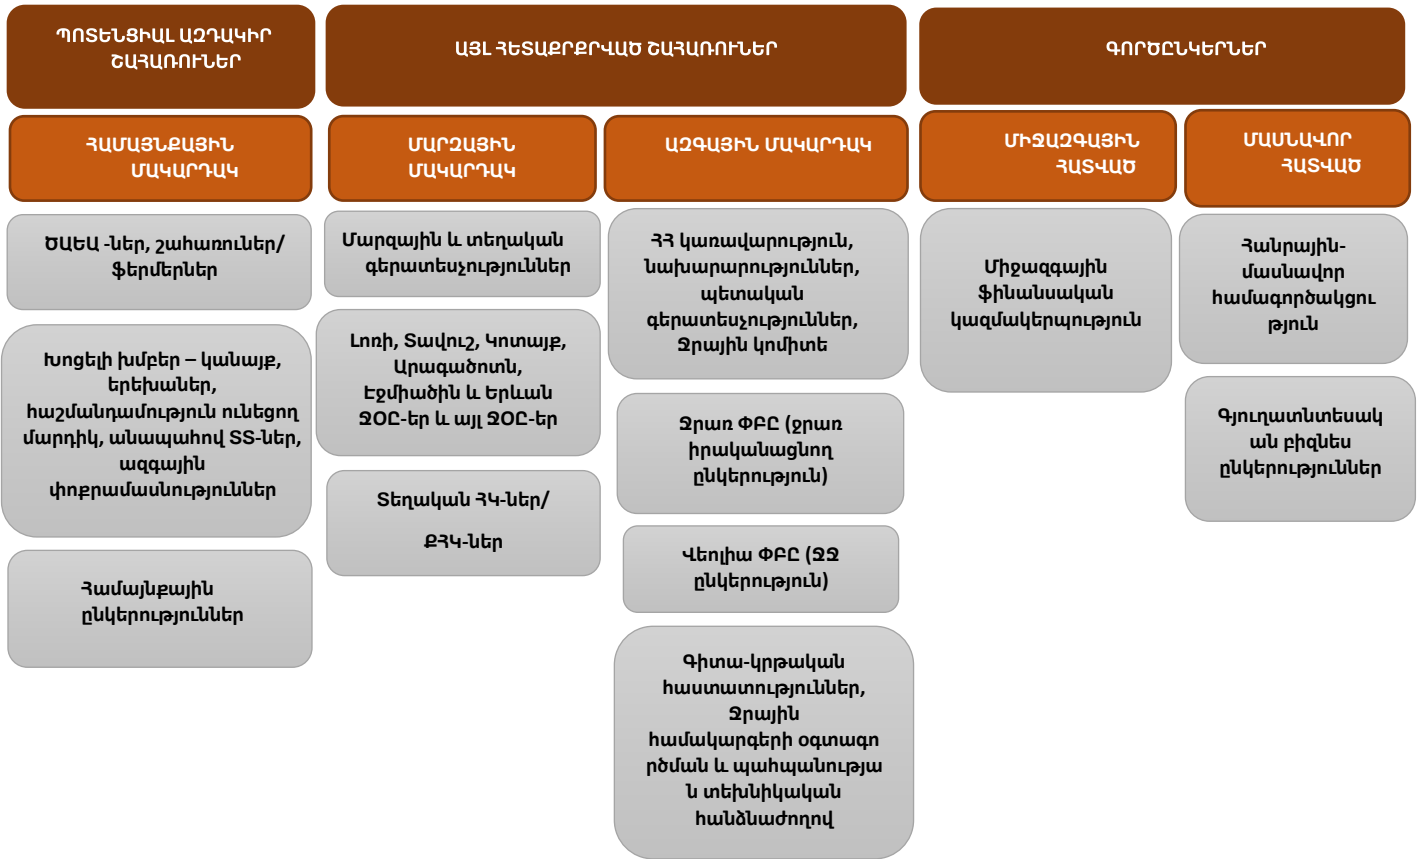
ՊՈՏԵՆՑԻԱԼ ԱԶԴԱԿԻՐ ՇԱՀԱՌՈՒՆԵՐ

ԱՅԼ ՀԵՏԱՔՐՔՐՎԱԾ ՇԱՀԱՌՈՒՆԵՐ

ԳՈՐԾԸՆԿԵՐՆԵՐ

ՀԱՄԱՅՆՔԱՅԻՆ ՄԱԿԱՐԴԱԿ

ԾԱԵԱ -ներ, շահառուներ/ ֆերմերներ

Խոցելի խմբեր – կանայք, երեխաներ, հաշմանդամություն ունեցող մարդիկ, անապահով ՏՏ-ներ, ազգային փոքրամասնություններ

Համայնքային ընկերություններ

ՄԱՐԶԱՅԻՆ ՄԱԿԱՐԴԱԿ

Մարզային և տեղական գերատեսչություններ

Լոռի, Տավուշ, Կոտայք, Արագածոտն, Էջմիածին և Երևան ՋՕԸ-եր և այլ ՋՕԸ-եր

Տեղական ՀԿ-ներ/

ՔՀԿ-ներ

ԱԶԳԱՅԻՆ ՄԱԿԱՐԴԱԿ

ՀՀ կառավարություն, նախարարություններ, պետական գերատեսչություններ, Ջրային կոմիտե

Ջրառ ՓԲԸ (ջրառ իրականացնող ընկերություն)

Վեոլիա ՓԲԸ (ՋՋ ընկերություն)

Գիտա-կրթական հաստատություններ, Ջրային համակարգերի օգտագործման և պահպանության տեխնիկական հանձնաժողով

ՄԻՋԱԶԳԱՅԻՆ ՀԱՏՎԱԾ

Միջազգային ֆինանսական կազմակերպություն

ՄԱՍՆԱՎՈՐ ՀԱՏՎԱԾ

Հանրային-մասնավոր համագործակցություն

Գյուղատնտեսական բիզնես ընկերություններ